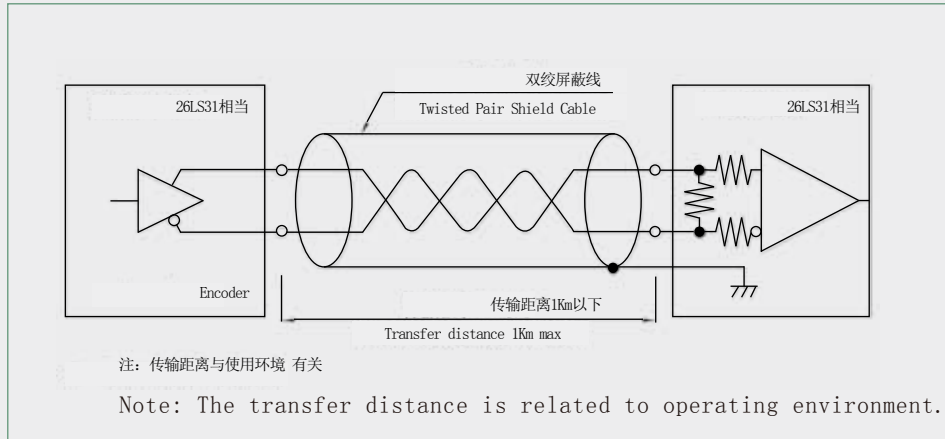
双绞屏蔽线
Twisted Pair Shield Cable

26LS31相当

26LS31相当

Encoder

传输距离1Km以下
Transfer distance 1Km max

注：传输距离与使用环境 有关

Note: The transfer distance is related to operating environment.